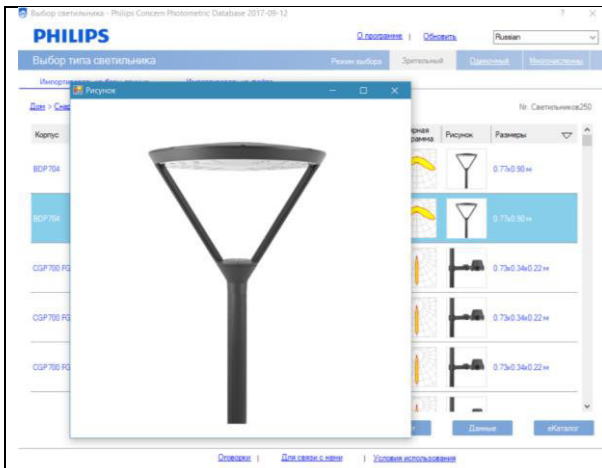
Выбор светильника - Philips Concern Photometric Database 2017-09-12

? ×

PHILIPS

О программе | Обновить

Russian

Выбор типа светильника

Режим выбора

Зрительный

Одиночный

Многочисленны

Импортировать из базы данных

Импортировать из файла

Дом > Све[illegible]

Nr. Светильников250

Рисунок

Корпус

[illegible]рная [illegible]рамма

Рисунок

Размеры

BDP704

0.77x0.90 м

BDP704

0.77x0.90 м

CGP700 FG

0.73x0.34x0.22 м

CGP700 FG

0.73x0.34x0.22 м

CGP700 FG

0.73x0.34x0.22 м

Данные

eКаталог

Оговорки | Для связи с нами | Условия использования